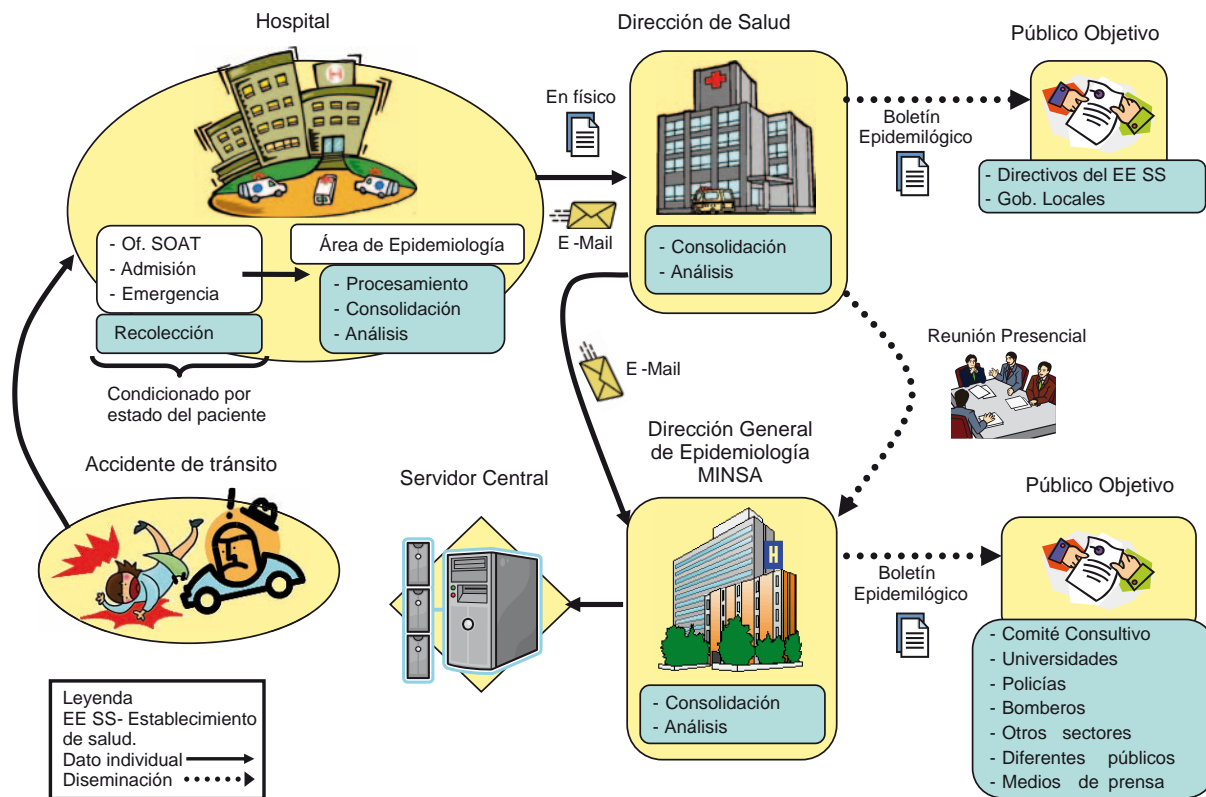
Hospital

- Of. SOAT
- Admisión
- Emergencia

Recolección

Área de Epidemiología

- Procesamiento
- Consolidación
- Análisis

Condicionado por estado del paciente

En físico

E -Mail

Dirección de Salud

- Consolidación
- Análisis

Boletín Epidemilógico

Público Objetivo

- Directivos del EE SS
- Gob. Locales

Reunión Presencial

E -Mail

Accidente de tránsito

Servidor Central

Dirección General de Epidemiología MINSA

- Consolidación
- Análisis

Boletín Epidemilógico

Público Objetivo

- Comité Consultivo
- Universidades
- Policías
- Bomberos
- Otros sectores
- Diferentes públicos
- Medios de prensa

Leyenda
EE SS- Establecimiento de salud.
Dato individual
Diseminación